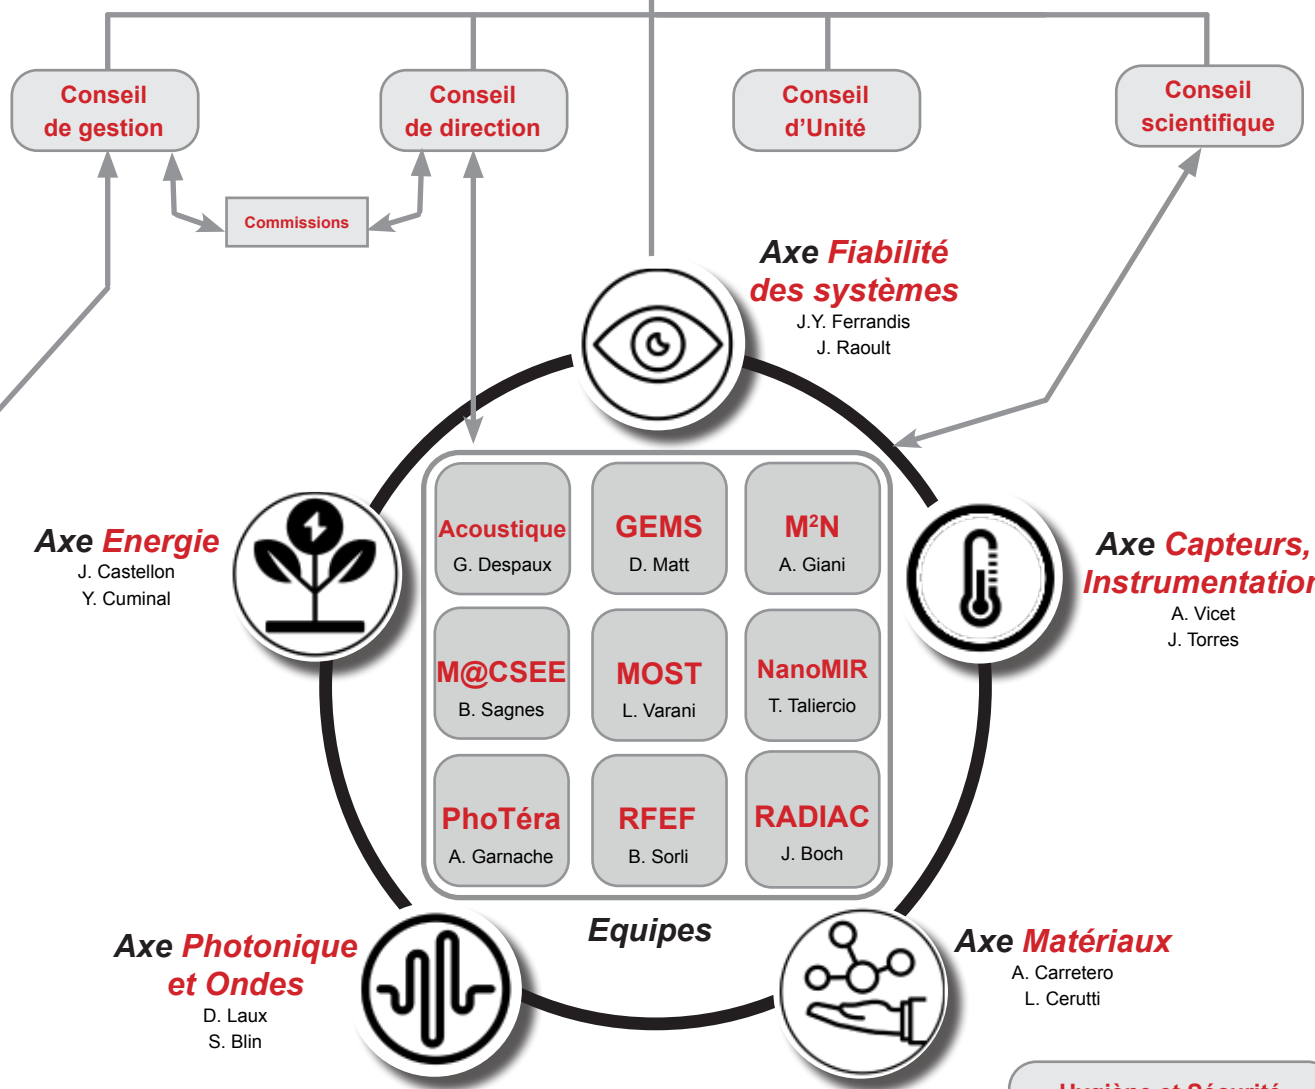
Conseil de gestion

Conseil de direction

Conseil d'Unité

Conseil scientifique

Commissions

Axe Fiabilité des systèmes
J.Y. Ferrandis
J. Raoult

Axe Energie
J. Castellon
Y. Cuminal

Axe Capteurs, Instrumentation
A. Vicet
J. Torres

| Acoustique<br>G. Despaux | GEMS<br>D. Matt | M²N<br>A. Giani |
|---|---|---|
| M@CSEE<br>B. Sagnes | MOST<br>L. Varani | NanoMIR<br>T. Taliercio |
| PhoTéra<br>A. Garnache | RFEF<br>B. Sorli | RADIAC<br>J. Boch |

Equipes

Axe Photonique et Ondes
D. Laux
S. Blin

Axe Matériaux
A. Carretero
L. Cerutti

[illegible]